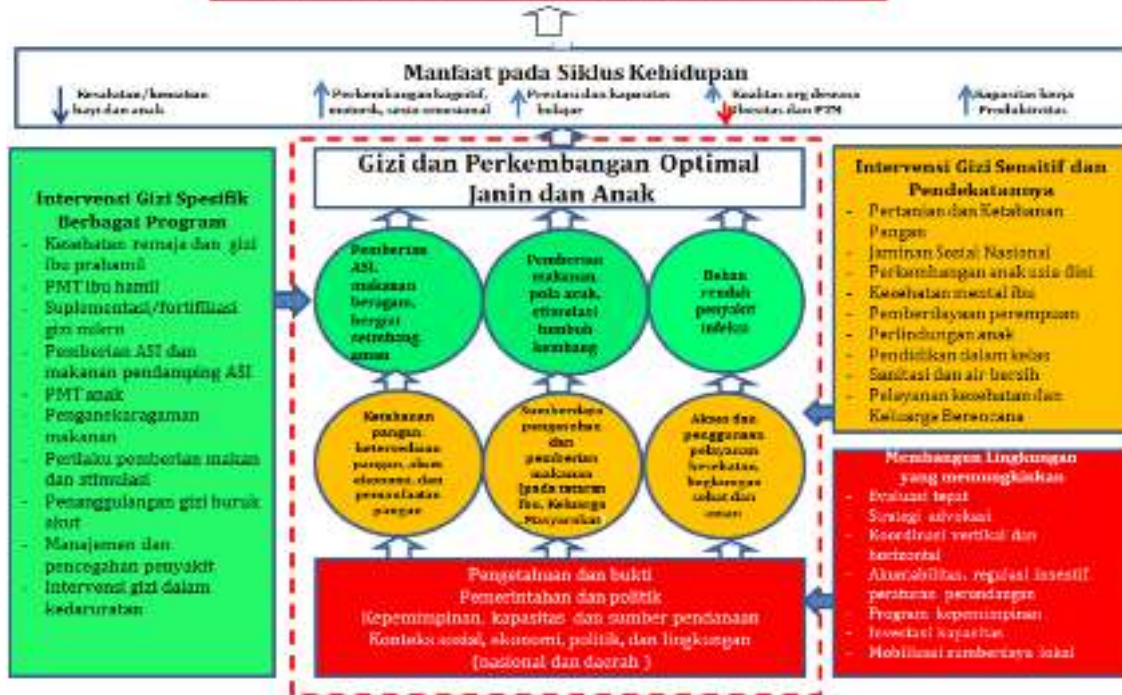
Manfaat pada Siklus Kehidupan

Kesehatan/kematian bayi dan anak

Perkembangan kognitif, motorik, sosio emosional

Prestasi dan kapasitas belajar

Obesitas org dewasa Obesitas dan PTM

Kapasitas kerja Produktivitas

Intervensi Gizi Spesifik Berbagai Program
- Kesehatan remaja dan gizi ibu prahamil
- PMT ibu hamil
- Suplementasi/fortifikasi gizi mikro
- Pemberian ASI dan makanan pendamping ASI
- PMT anak
- Penganekaragaman makanan
- Perilaku pemberian makan dan stimulasi
- Penanggulangan gizi buruk akut
- Manajemen dan pencegahan penyakit
- Intervensi gizi dalam kedaruratan

Gizi dan Perkembangan Optimal Janin dan Anak

Pemberian ASI, makanan beragam, bergizi seimbang aman

Pemberian makanan pola asuh, stimulasi tumbuh kembang

Beban rendah penyakit infeksi

Ketahanan pangan: ketersediaan pangan, akses ekonomi, dan pemanfaatan pangan

Sumberdaya pengasuhan dan pemberian makanan (pada tataran Ibu, Keluarga Masyarakat

Akses dan penggunaan pelayanan kesehatan, lingkungan sehat dan aman

Pengetahuan dan bukti
Pemerintahan dan politik
Kepemimpinan, kapasitas dan sumber pendanaan
Konteks sosial, ekonomi, politik, dan lingkungan (nasional dan daerah)

Intervensi Gizi Sensitif dan Pendekatannya
- Pertanian dan Ketahanan Pangan
- Jaminan Sosial Nasional
- Perkembangan anak usia dini
- Kesehatan mental ibu
- Pemberdayaan perempuan
- Perlindungan anak
- Pendidikan dalam kelas
- Sanitasi dan air bersih
- Pelayanan kesehatan dan Keluarga Berencana

Membangun Lingkungan yang memungkinkan
- Evaluasi tepat
- Strategi advokasi
- Koordinasi vertikal dan horizontal
- Akuntabilitas, regulasi insentif peraturan perundangan
- Program kepemimpinan
- Investasi kapasitas
- Mobilisasi sumberdaya lokal